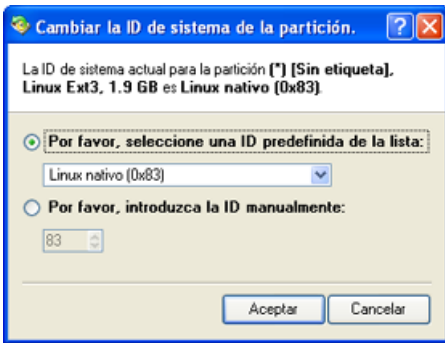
Cambiar la ID de sistema de la partición.

La ID de sistema actual para la partición (*) [Sin etiqueta], Linux Ext3, 1.9 GB es Linux nativo (0x83).

Por favor, seleccione una ID predefinida de la lista:

Linux nativo (0x83)

Por favor, introduzca la ID manualmente:

83

Aceptar

Cancelar